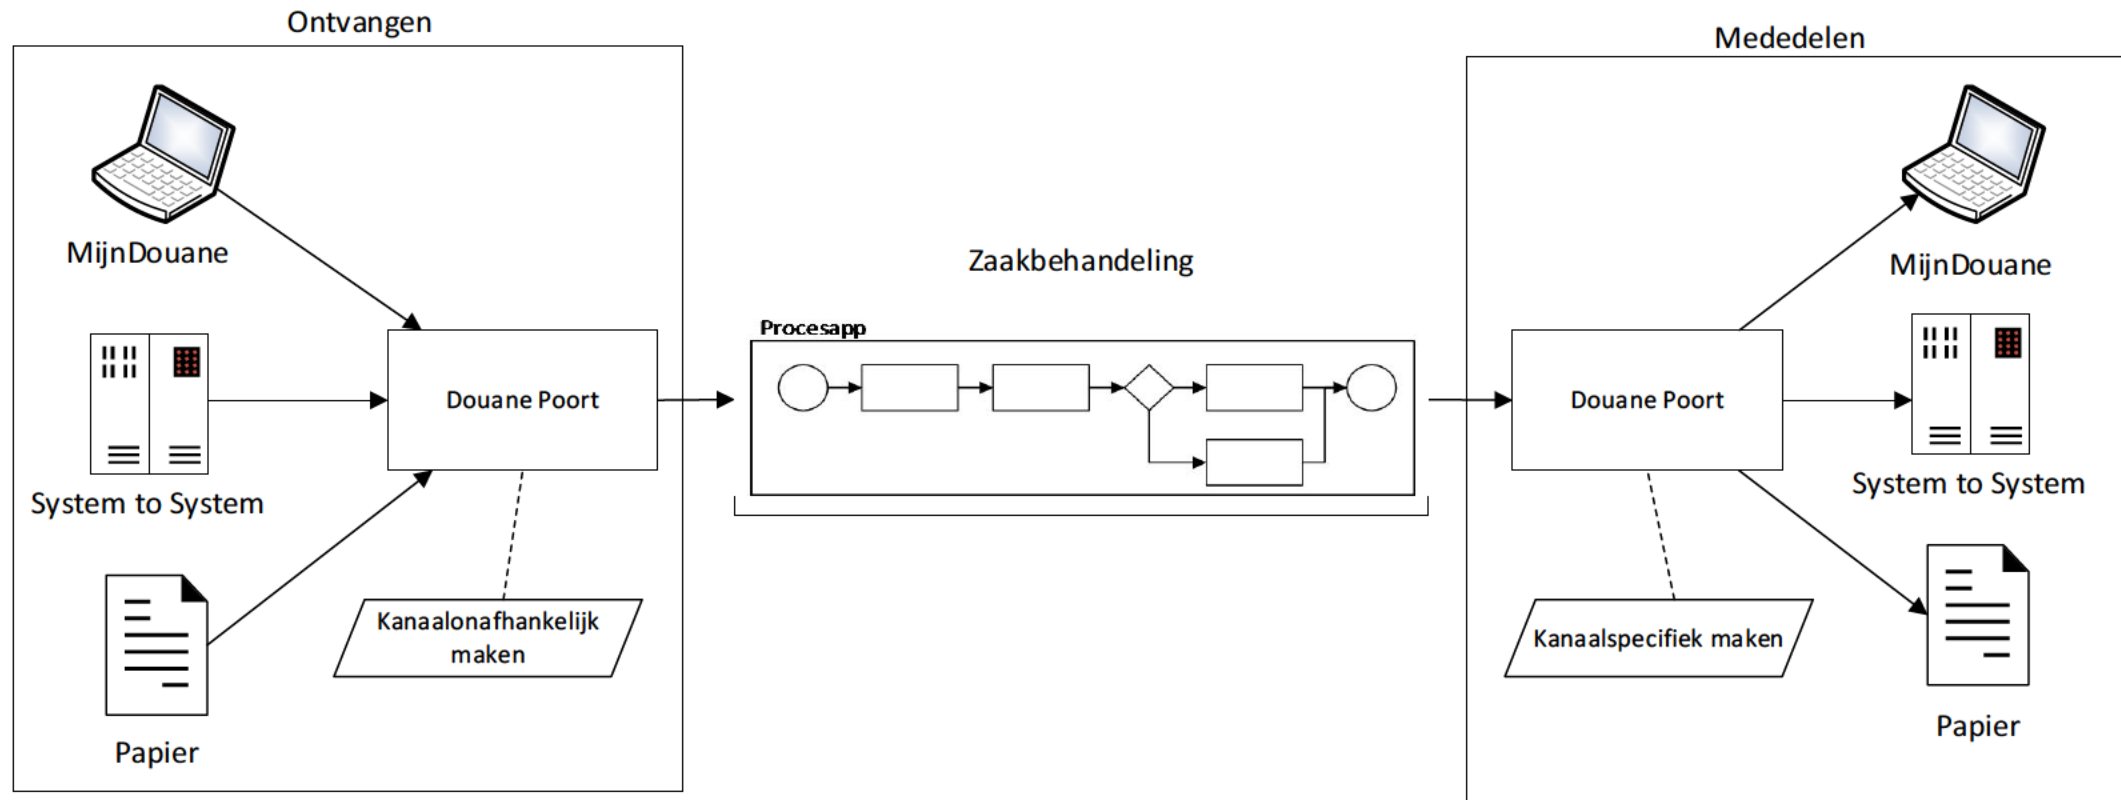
Ontvangen

MijnDouane

System to System

Papier

Douane Poort

Kanaalonafhankelijk maken

Zaakbehandeling

Procesapp

Mededelen

Douane Poort

MijnDouane

System to System

Papier

Kanaalspecifiek maken